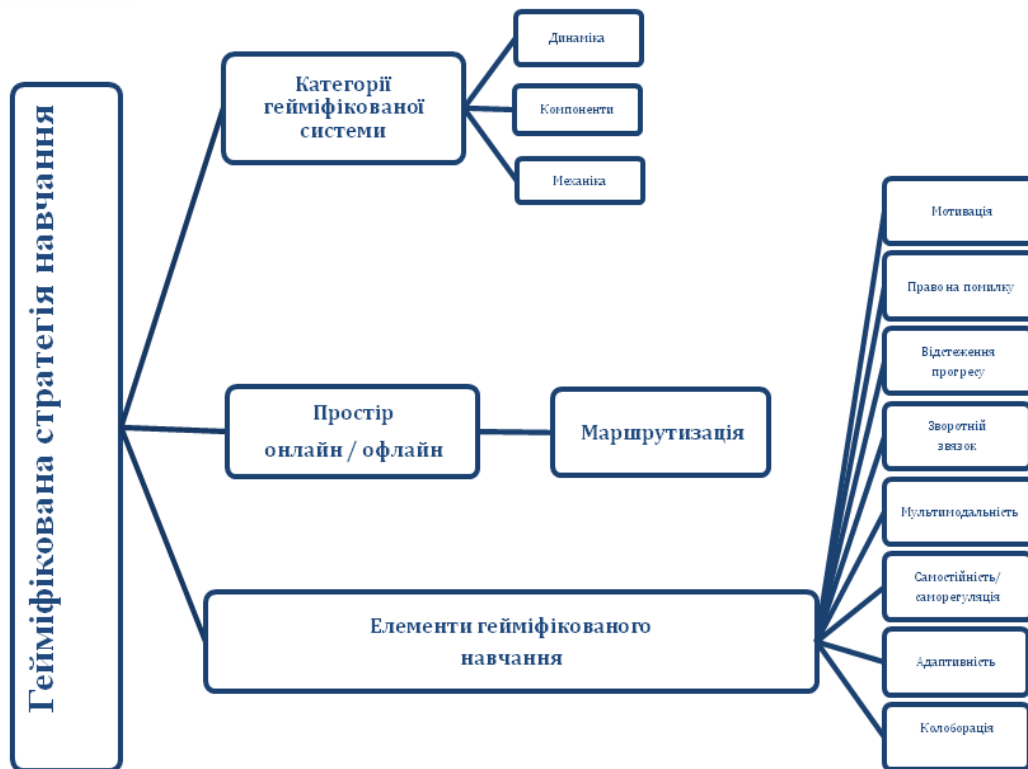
Гейміфікована стратегія навчання

Категорії гейміфікованої системи

Динаміка

Компоненти

Механіка

Простір онлайн / офлайн

Маршрутизація

Елементи гейміфікованого навчання

Мотивація

Право на помилку

Відстеження прогресу

Зворотній звязок

Мультимодальність

Самостійність/ саморегуляція

Адаптивність

Колоборація